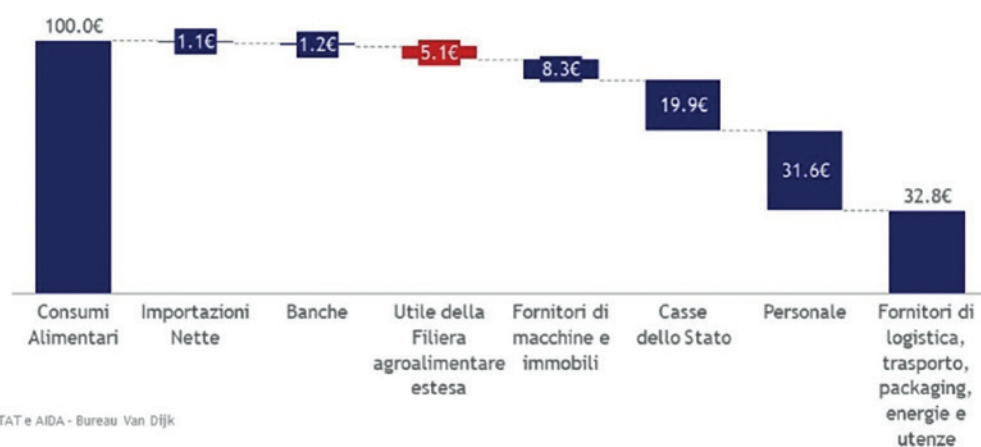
100.0€

1.1€

1.2€

5.1€

8.3€

19.9€

31.6€

32.8€

Consumi Alimentari

Importazioni Nette

Banche

Utile della Filiera agroalimentare estesa

Fornitori di macchine e immobili

Casse dello Stato

Personale

Fornitori di logistica, trasporto, packaging, energie e utenze

TAT e AIDA - Bureau Van Dijk